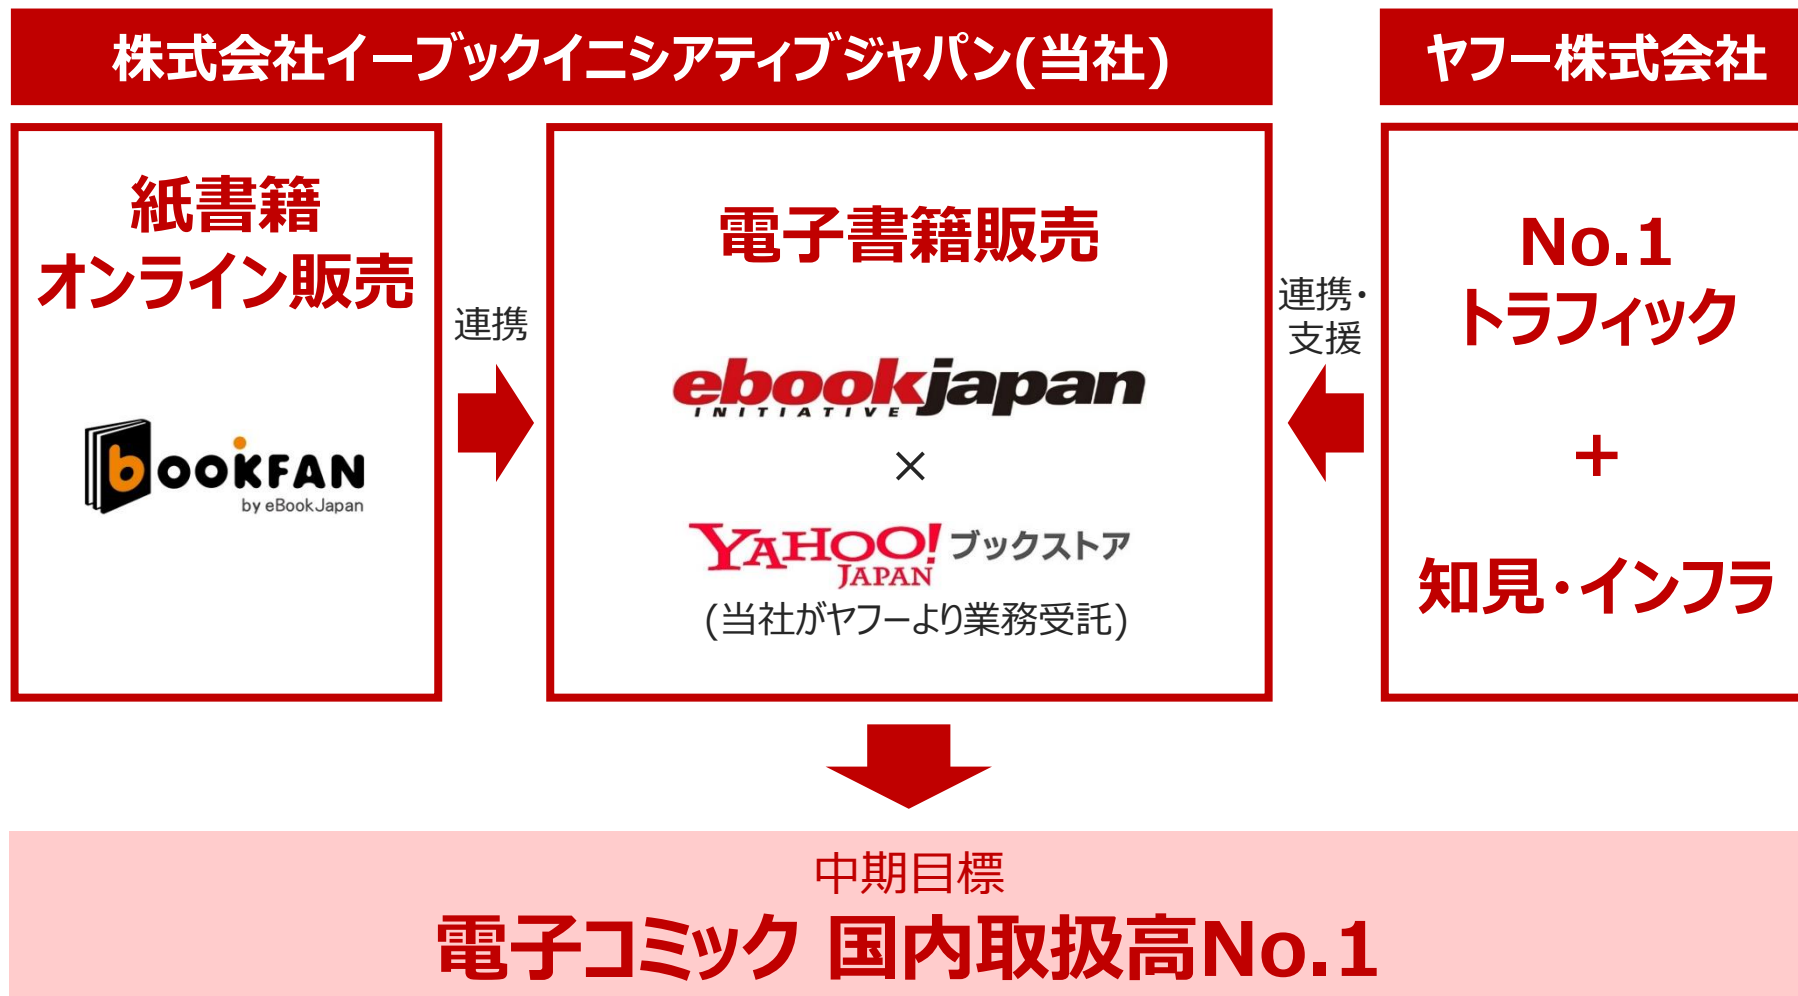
株式会社イーブックイニシアティブジャパン(当社)

ヤフー株式会社

紙書籍
オンライン販売

bOOKFAN
by eBookJapan

連携

電子書籍販売

ebookjapan
INITIATIVE

×

YAHOO! JAPAN ブックストア

(当社がヤフーより業務受託)

連携・
支援

No.1
トラフィック

+

知見・インフラ

中期目標
電子コミック 国内取扱高No.1